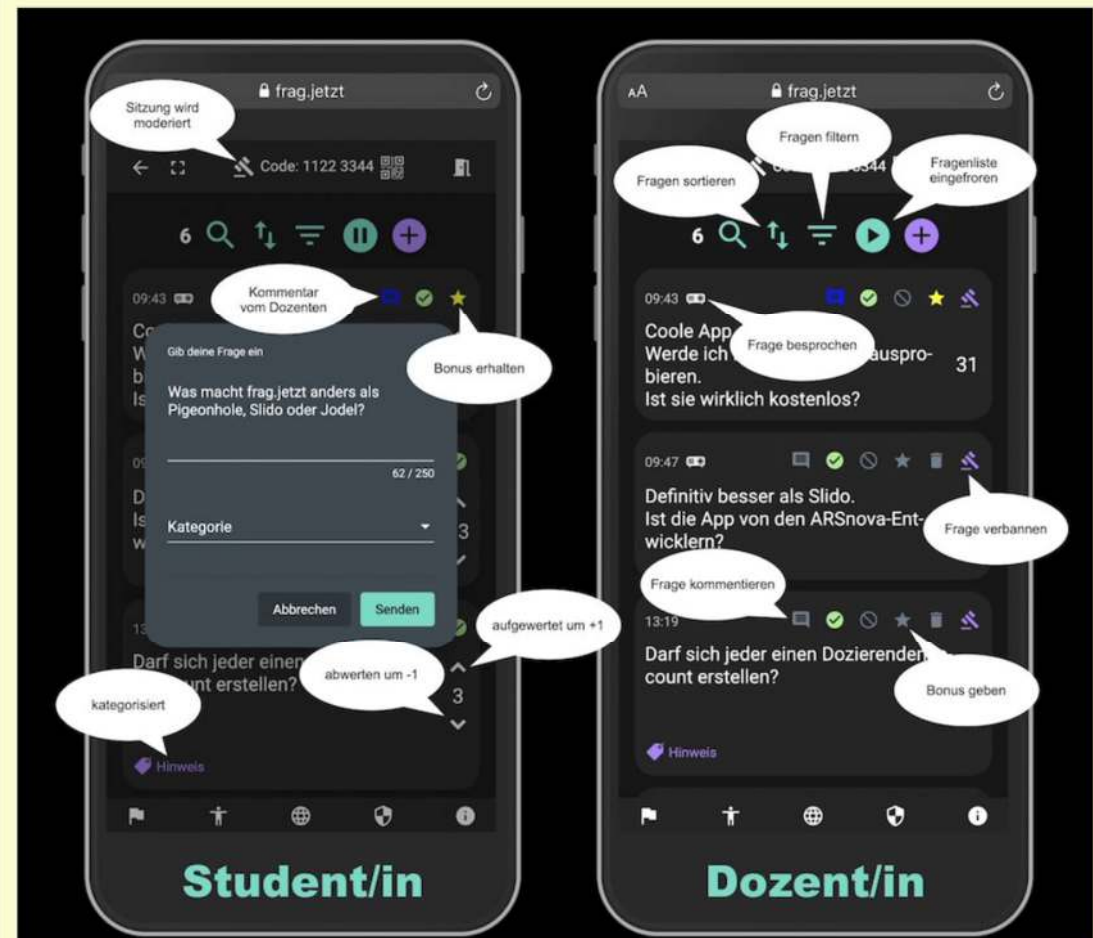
frag.jetzt

Sitzung wird moderiert

Code: 1122 3344

6

09:43

Kommentar vom Dozenten

Bonus erhalten

Coo
W
b
Is

Gib deine Frage ein

Was macht frag.jetzt anders als Pigeonhole, Slido oder Jodel?

62 / 250

Kategorie

Abbrechen

Senden

09

D
Is
w

3

13

aufgewertet um +1

Darf sich jeder einen
count erstellen?

abwerten um -1

3

kategorisiert

Hinweis

Student/in

AA

frag.jetzt

Fragen filtern

Fragen sortieren

Fragenliste eingefroren

6

09:43

Coole App
Werde ich
Frage besprochen
auspro-bieren.
Ist sie wirklich kostenlos?

31

09:47

Definitiv besser als Slido.
Ist die App von den ARSnova-Entwicklern?

Frage verbannen

Frage kommentieren

13:19

Darf sich jeder einen Dozierenden
count erstellen?

Bonus geben

Hinweis

Dozent/in